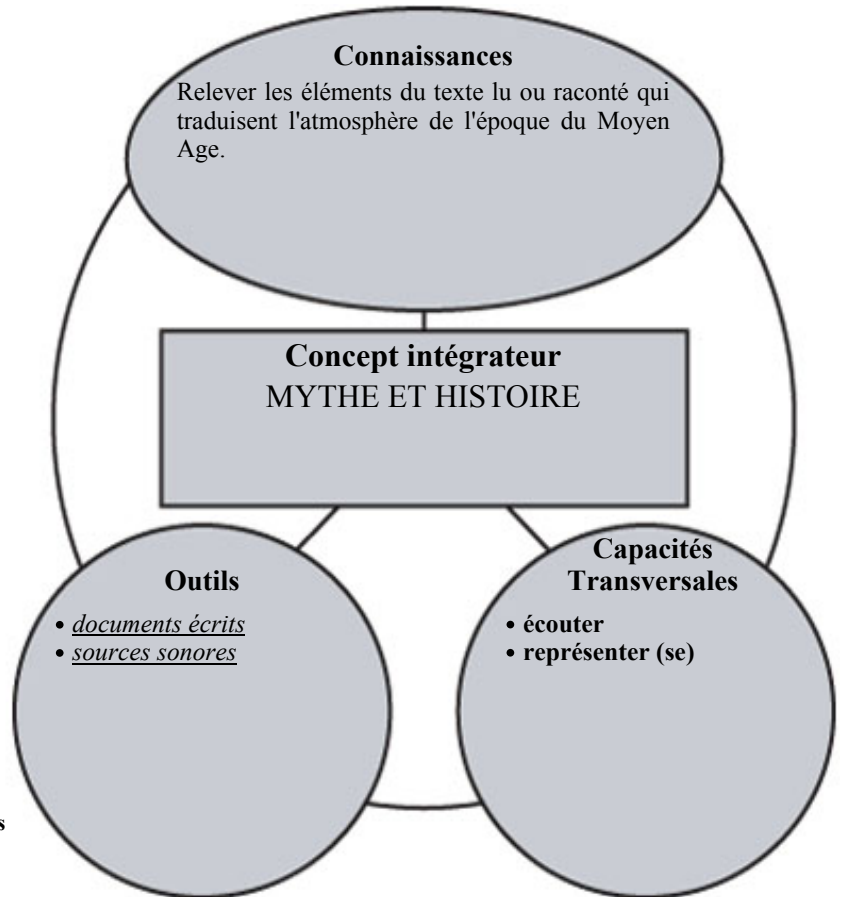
Connaissances

Relever les éléments du texte lu ou raconté qui traduisent l'atmosphère de l'époque du Moyen Age.

Concept intégrateur
MYTHE ET HISTOIRE

Outils

• documents écrits
• sources sonores

Capacités Transversales

• écouter
• représenter (se)

s